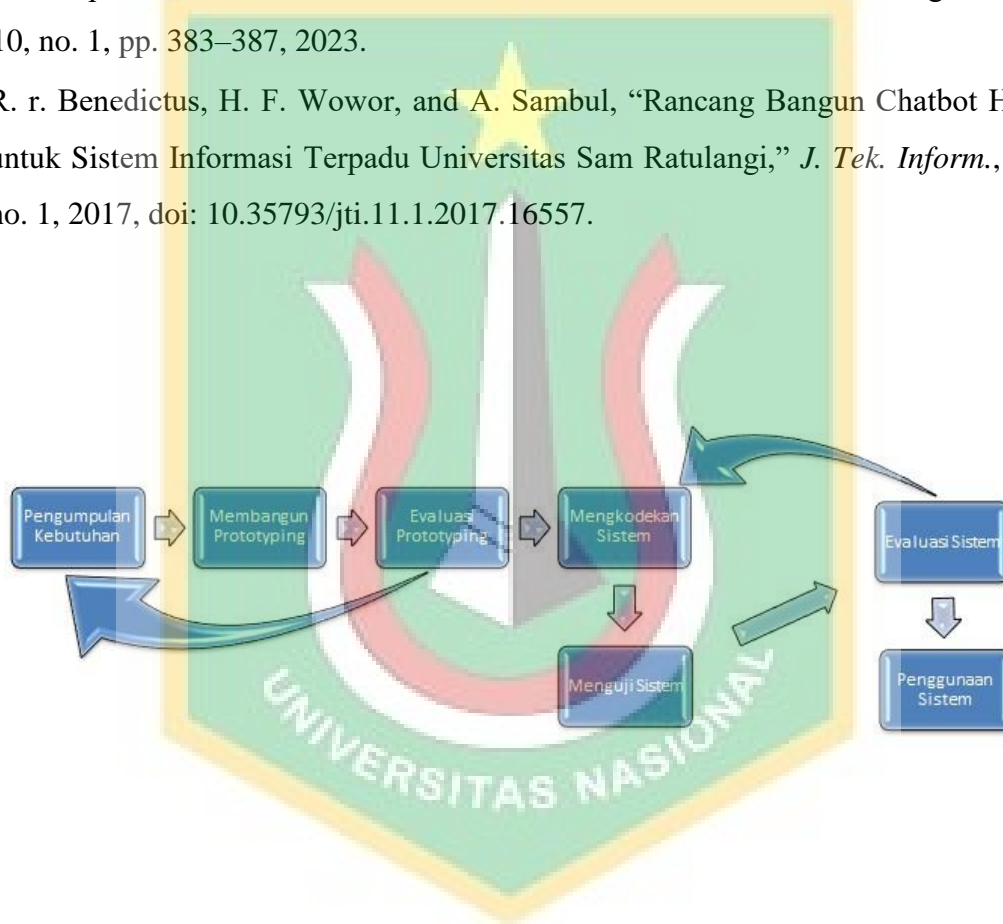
10, no. 1, pp. 383–387, 2023.

R. r. Benedictus, H. F. Wowor, and A. Sambul, “Rancang Bangun Chatbot H untuk Sistem Informasi Terpadu Universitas Sam Ratulangi,” *J. Tek. Inform.*, no. 1, 2017, doi: 10.35793/jti.11.1.2017.16557.

Pengumpulan Kebutuhan

Membangun Prototyping

Evaluasi Prototyping

Mengkodekan Sistem

Menguji Sistem

Evaluasi Sistem

Penggunaan Sistem

UNIVERSITAS NASIONAL